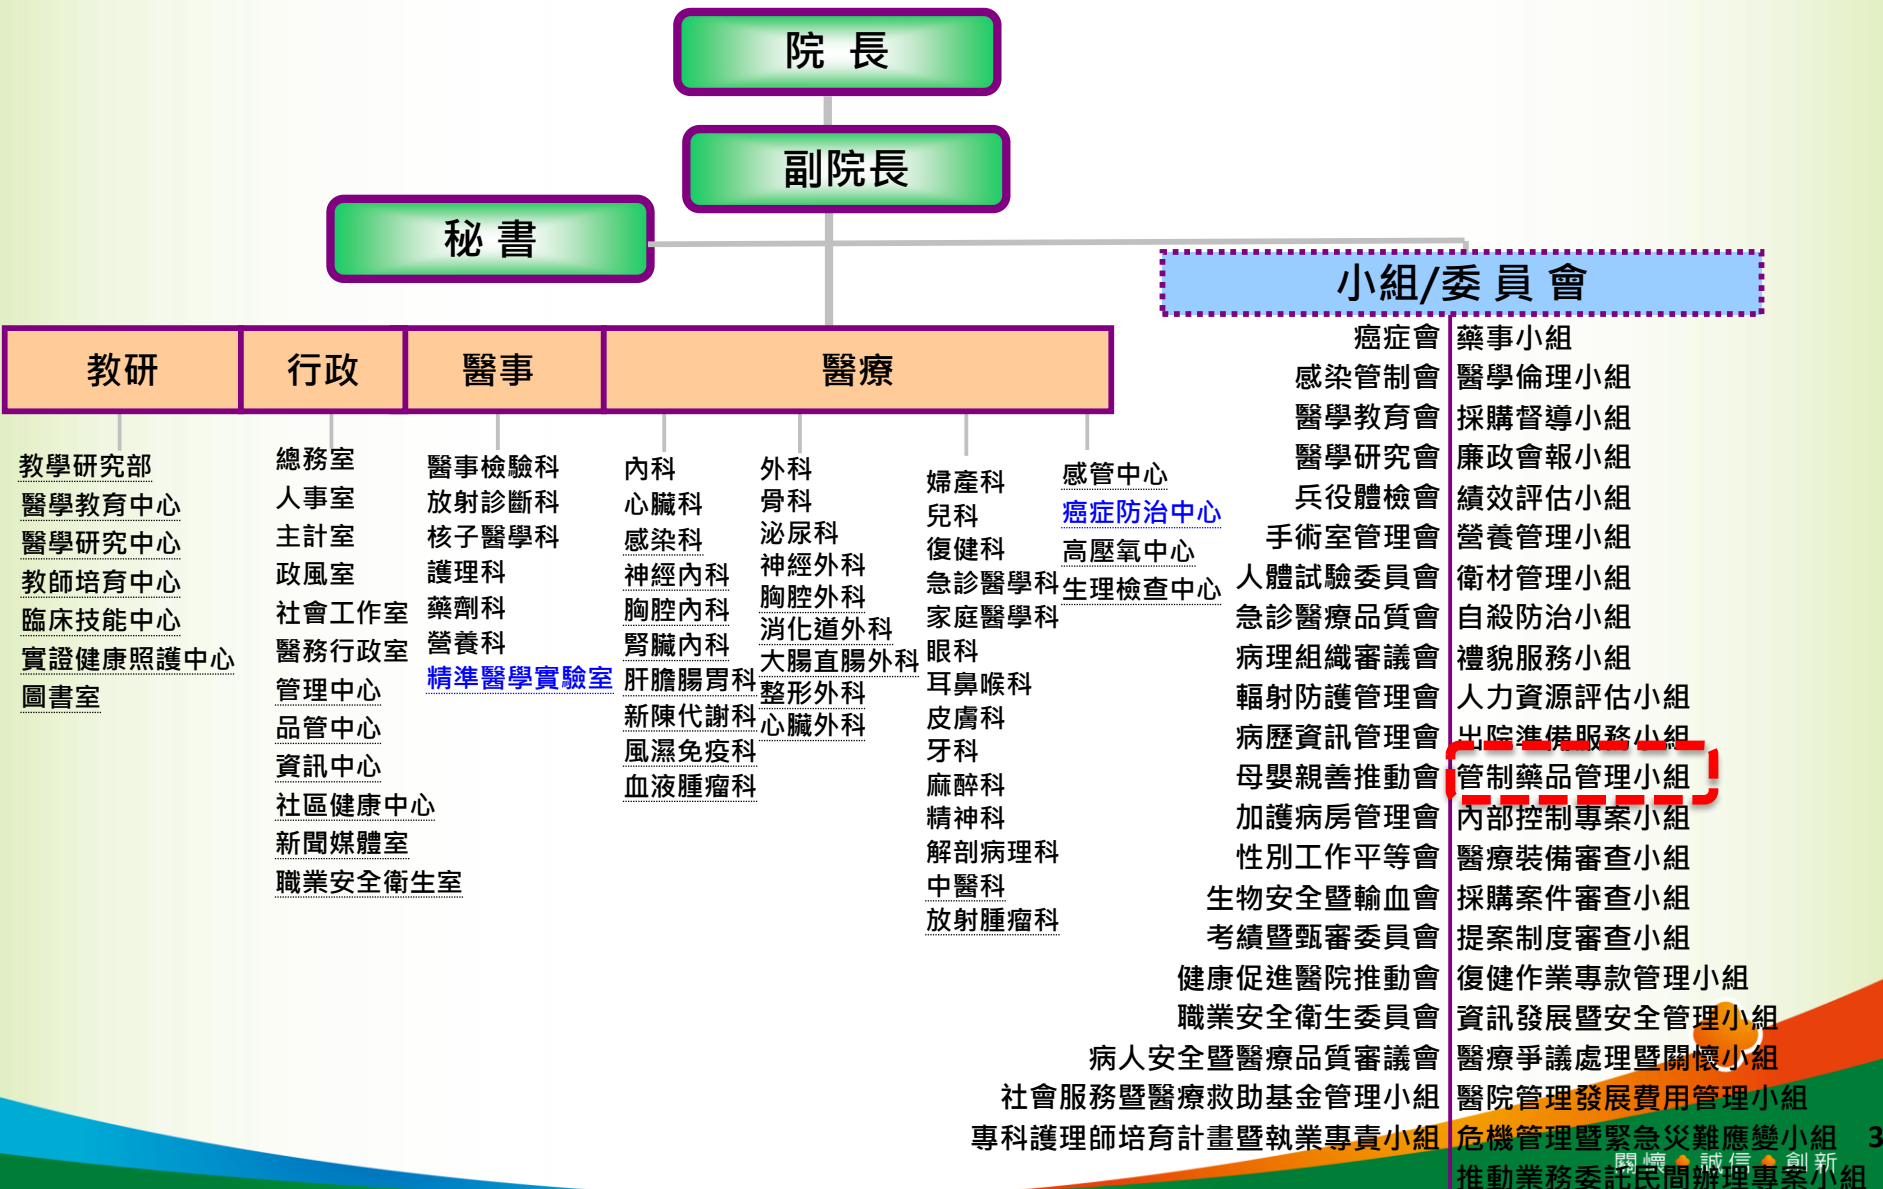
院長

副院長

秘書

小組/委員會

教研

行政

醫事

醫療

教學研究部
醫學教育中心
醫學研究中心
教師培育中心
臨床技能中心
實證健康照護中心
圖書室

總務室
人事室
主計室
政風室
社會工作室
醫務行政室
管理中心
品管中心
資訊中心
社區健康中心
新聞媒體室
職業安全衛生室

醫事檢驗科
放射診斷科
核子醫學科
護理科
藥劑科
營養科
精準醫學實驗室

內科
心臟內科
感染科
神經內科
胸腔內科
腎臟內科
肝膽腸胃科
新陳代謝科
風濕免疫科
血液腫瘤科

外科
骨科
泌尿科
神經外科
胸腔外科
消化道外科
大腸直腸外科
整形外科
心臟外科

婦產科
兒科
復健科
急診醫學科
家庭醫學科
眼科
耳鼻喉科
皮膚科
牙科
麻醉科
精神科
解剖病理科
中醫科
放射腫瘤科

感管中心
癌症防治中心
高壓氧中心
生理檢查中心

癌症會
感染管制會
醫學教育會
醫學研究會
兵役體檢會
手術室管理會
人體試驗委員會
急診醫療品質會
病理組織審議會
輻射防護管理會
病歷資訊管理會
母嬰親善推動會
加護病房管理會
性別工作平等會
生物安全輸血會
考績暨甄審委員會
健康促進醫院推動會
職業安全衛生委員會
病人安全暨醫療品質審議會
社會服務暨醫療救助基金管理小組
專科護理師培育計畫暨執業專責小組

藥事小組
醫學倫理小組
採購督導小組
廉政會報小組
績效評估小組
營養管理小組
衛材管理小組
自殺防治小組
禮貌服務小組
人力資源評估小組
出院準備服務小組
管制藥品管理小組
內部控制專案小組
醫療裝備審查小組
採購案件審查小組
提案制度審查小組
復健作業專款管理小組
資訊發展暨安全管理小組
醫療爭議處理暨關懷小組
醫院管理發展費用管理小組
危機管理暨緊急災難應變小組
推動業務委託民間辦理專案小組

關懷 誠信 創新
3